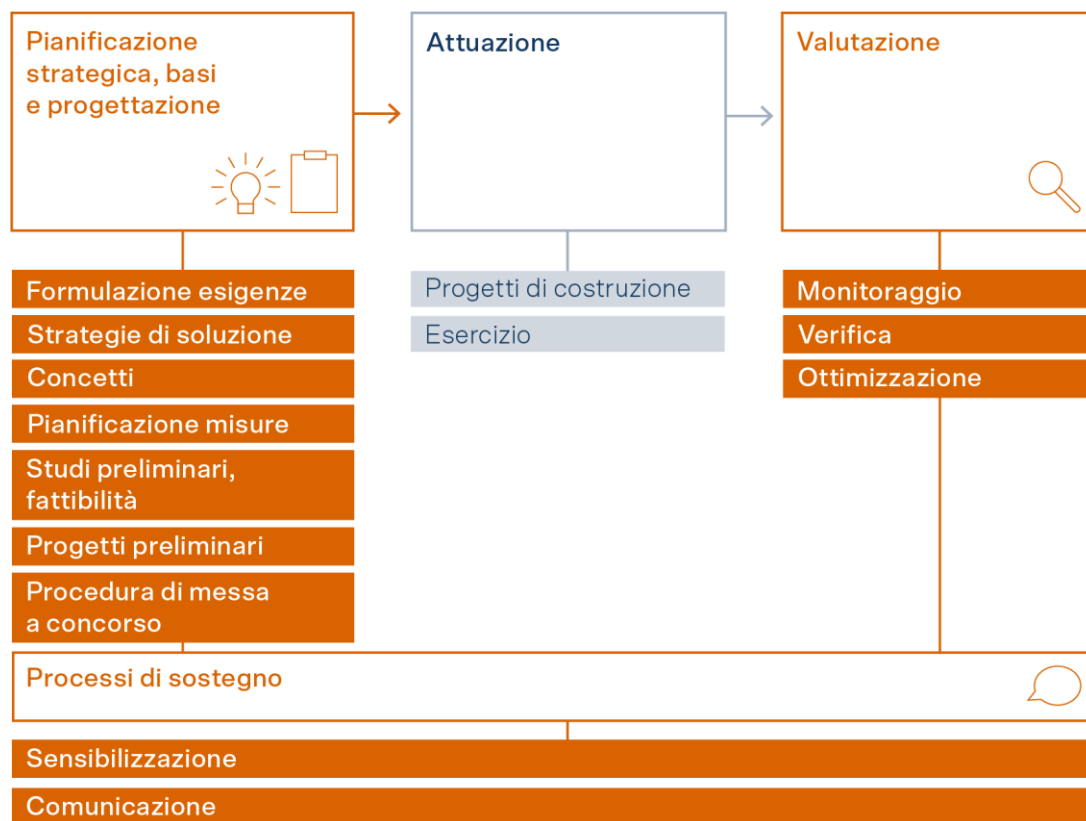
Pianificazione strategica, basi e progettazione

Attuazione

Valutazione

Formulazione esigenze
Strategie di soluzione
Concetti
Pianificazione misure
Studi preliminari, fattibilità
Progetti preliminari
Procedura di messa a concorso

Progetti di costruzione
Esercizio

Monitoraggio
Verifica
Ottimizzazione

Processi di sostegno

Sensibilizzazione
Comunicazione